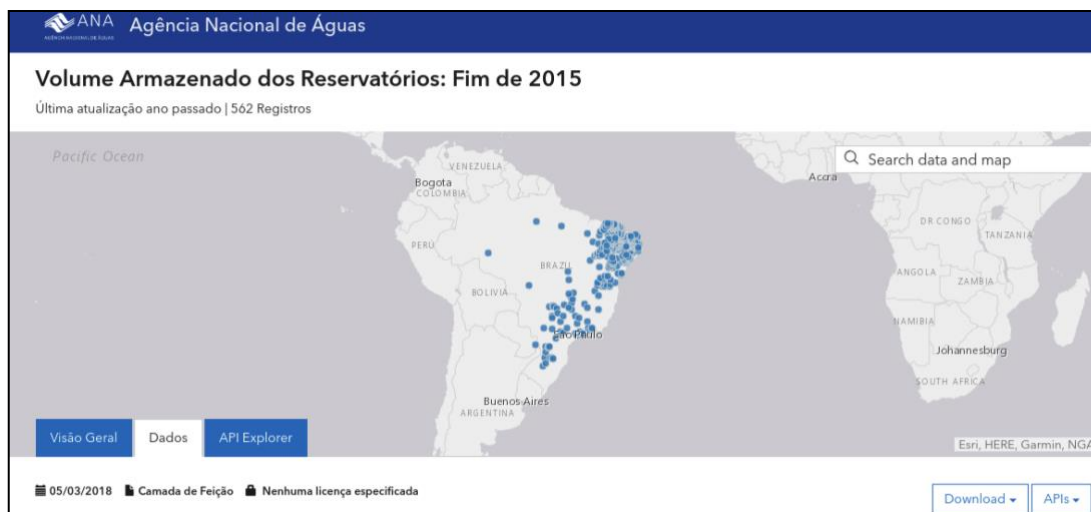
ANA AGÊNCIA NACIONAL DE ÁGUAS Agência Nacional de Águas

Volume Armazenado dos Reservatórios: Fim de 2015

Última atualização ano passado | 562 Registros

Search data and map

Pacific Ocean

VENEZUELA

Bogota

COLOMBIA

Accra

DR CONGO

TANZANIA

PERU

BRAZIL

ANGOLA

ZAMBIA

BOLIVIA

NAMIBIA

São Paulo

Johannesburg

SOUTH AFRICA

Buenos Aires

ARGENTINA

Visão Geral

Dados

API Explorer

Esri, HERE, Garmin, NGA

05/03/2018 Camada de Feição Nenhuma licença especificada

Download ▾

APIs ▾